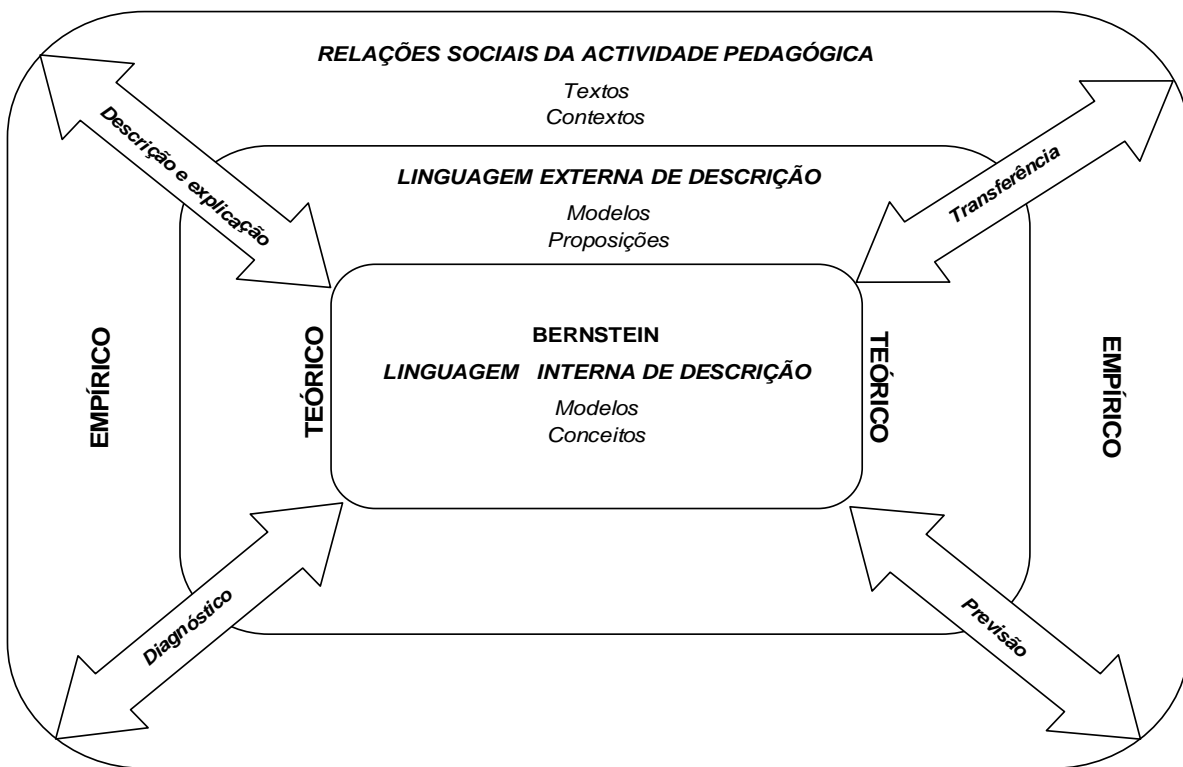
RELAÇÕES SOCIAIS DA ACTIVIDADE PEDAGÓGICA

Textos
Contextos

Descrição e explicação

Transferência

LINGUAGEM EXTERNA DE DESCRIÇÃO

Modelos
Proposições

EMPÍRICO

TEÓRICO

BERNSTEIN

LINGUAGEM INTERNA DE DESCRIÇÃO

Modelos
Conceitos

TEÓRICO

EMPÍRICO

Diagnóstico

Previsão